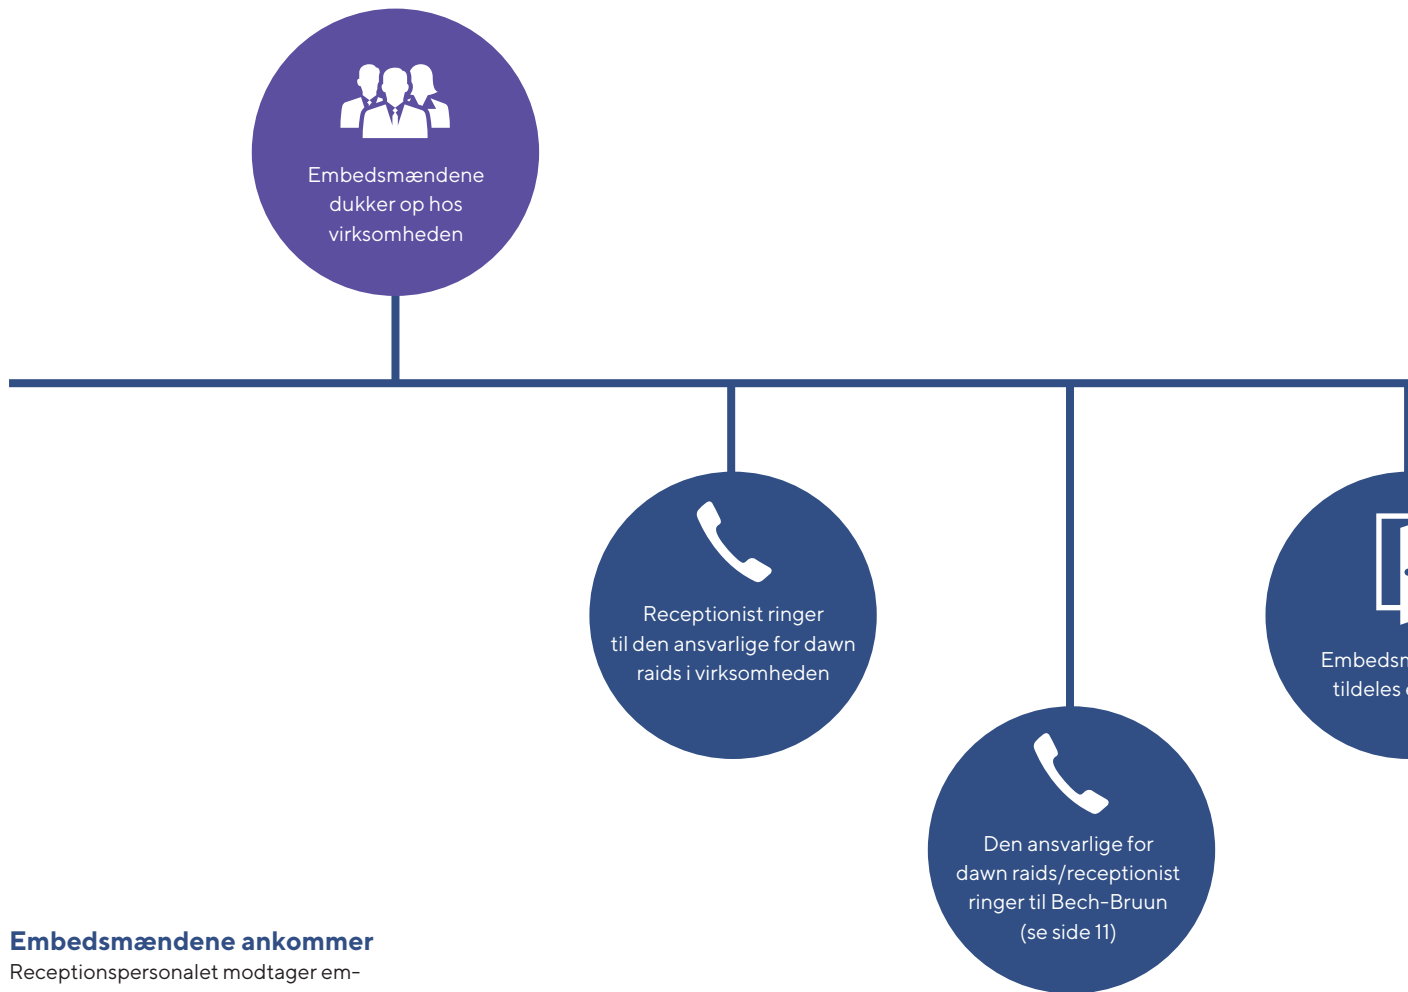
Embedsmændene dukker op hos virksomheden

Receptionist ringer til den ansvarlige for dawn raids i virksomheden

Den ansvarlige for dawn raids/receptionist ringer til Bech-Bruun (se side 11)

Embedsm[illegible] tildeles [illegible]

Embedsmændene ankommer

Receptionspersonalet modtager em-